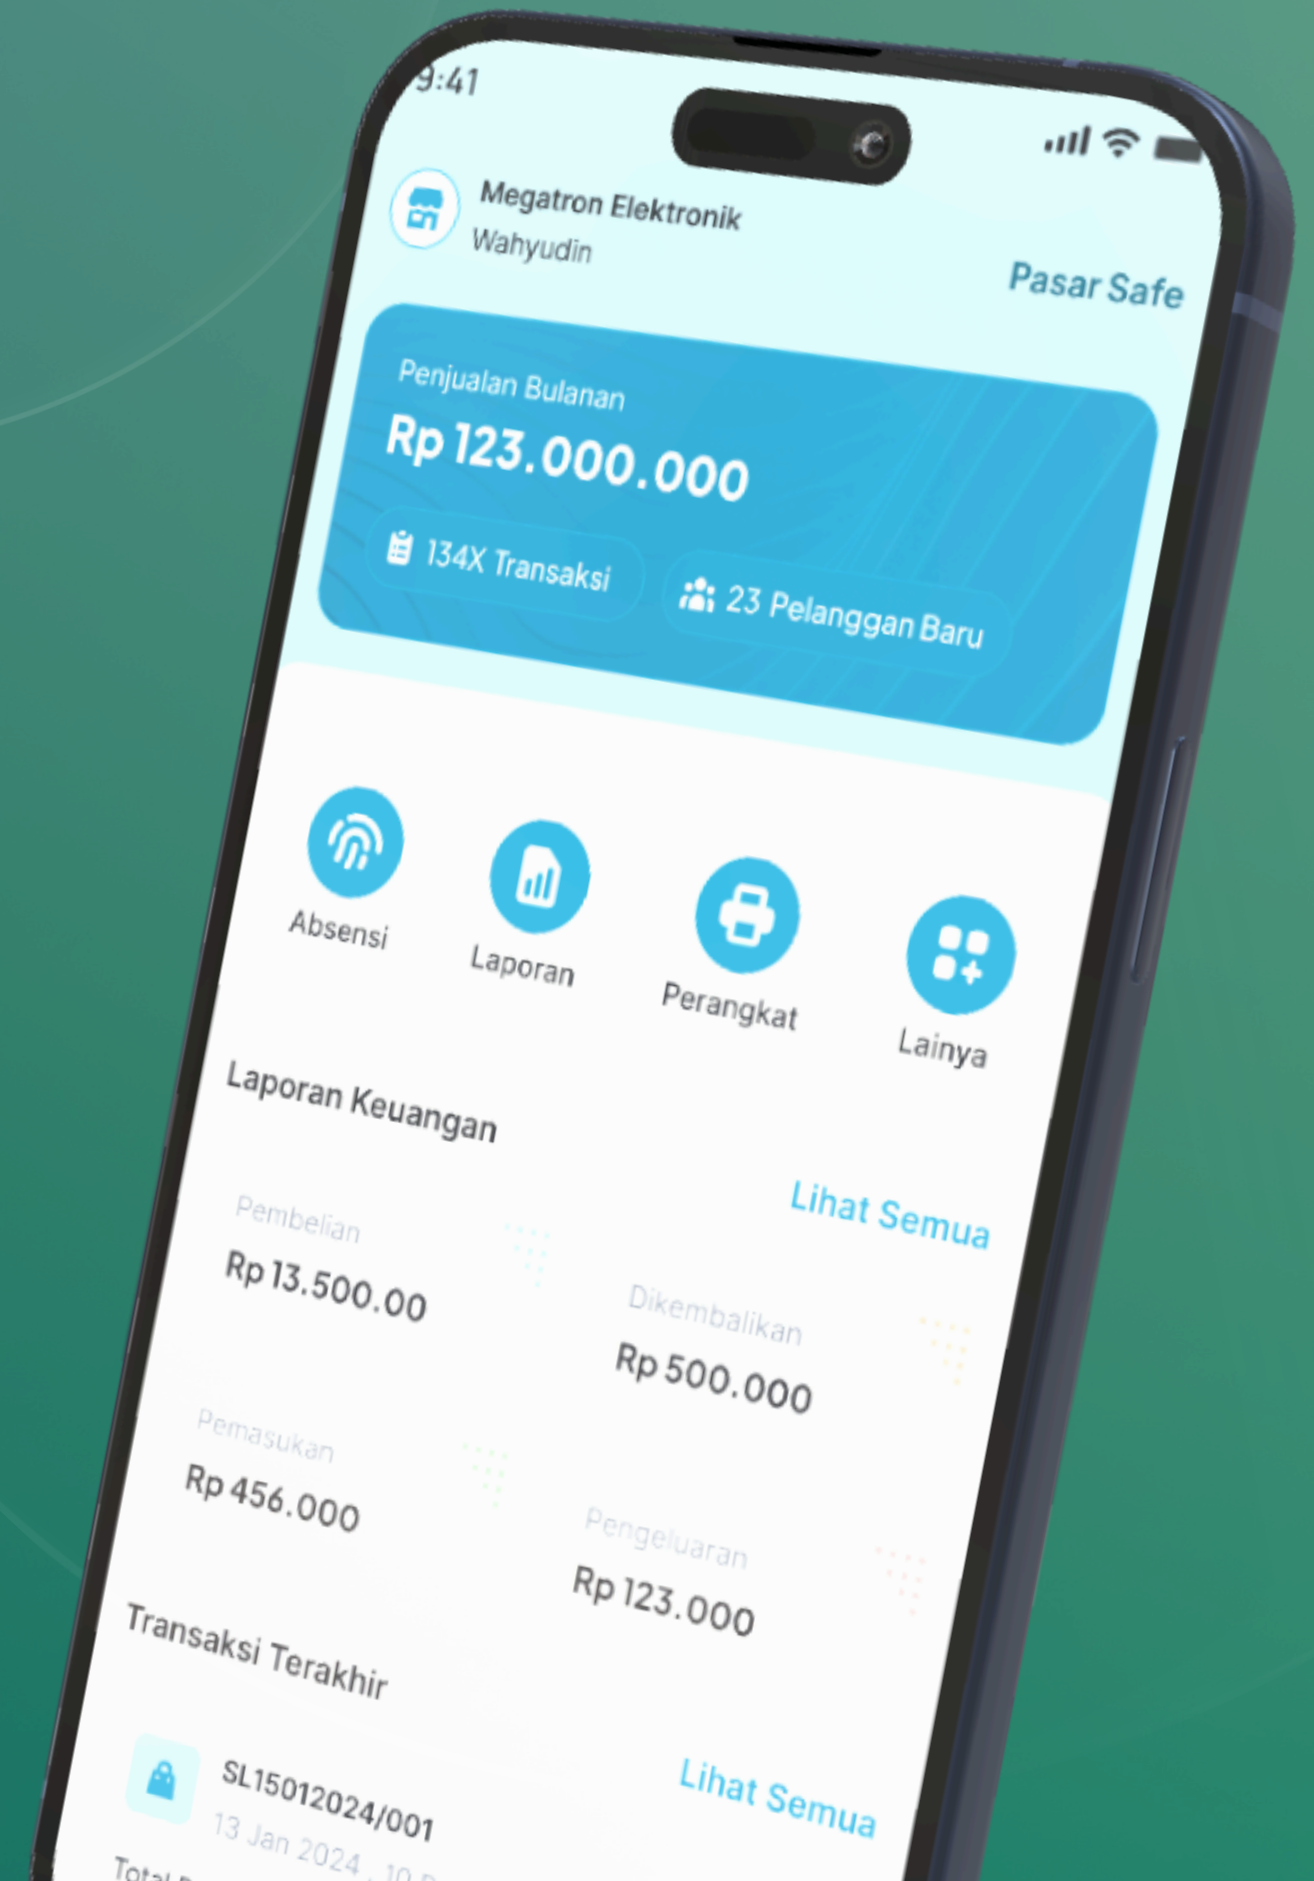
9:41

Megatron Elektronik
Wahyudin

Pasar Safe

Penjualan Bulanan
Rp 123.000.000
134X Transaksi
23 Pelanggan Baru

Absensi
Laporan
Perangkat
Lainya

Laporan Keuangan
Lihat Semua

Pembelian
Rp 13.500.00

Dikembalikan
Rp 500.000

Pemasukan
Rp 456.000

Pengeluaran
Rp 123.000

Transaksi Terakhir
Lihat Semua

SL15012024/001
13 Jan 2024 . 10 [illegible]
Total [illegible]